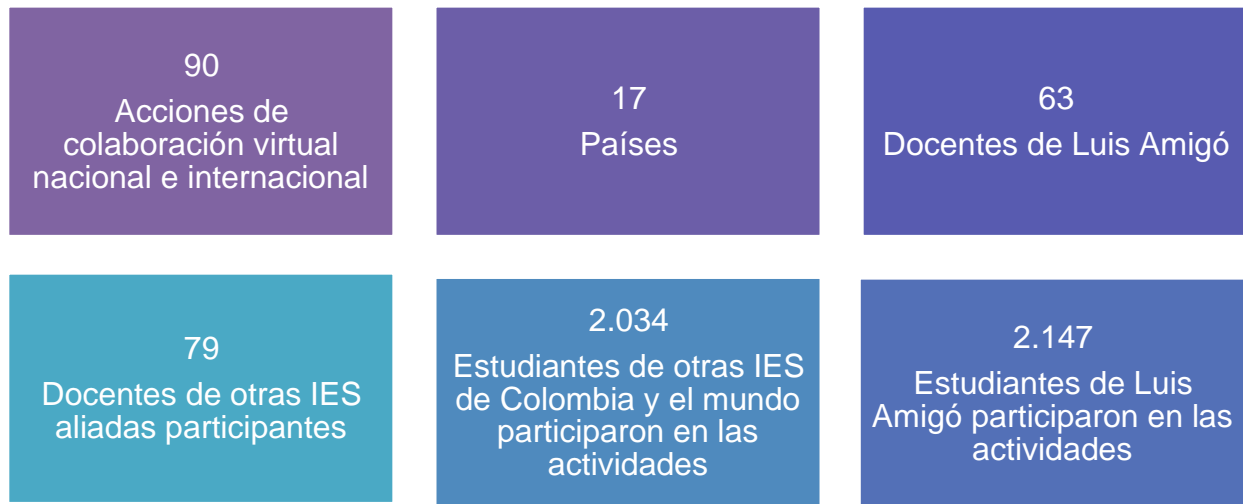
90
Acciones de colaboración virtual nacional e internacional

17
Países

63
Docentes de Luis Amigó

79
Docentes de otras IES aliadas participantes

2.034
Estudiantes de otras IES de Colombia y el mundo participaron en las actividades

2.147
Estudiantes de Luis Amigó participaron en las actividades